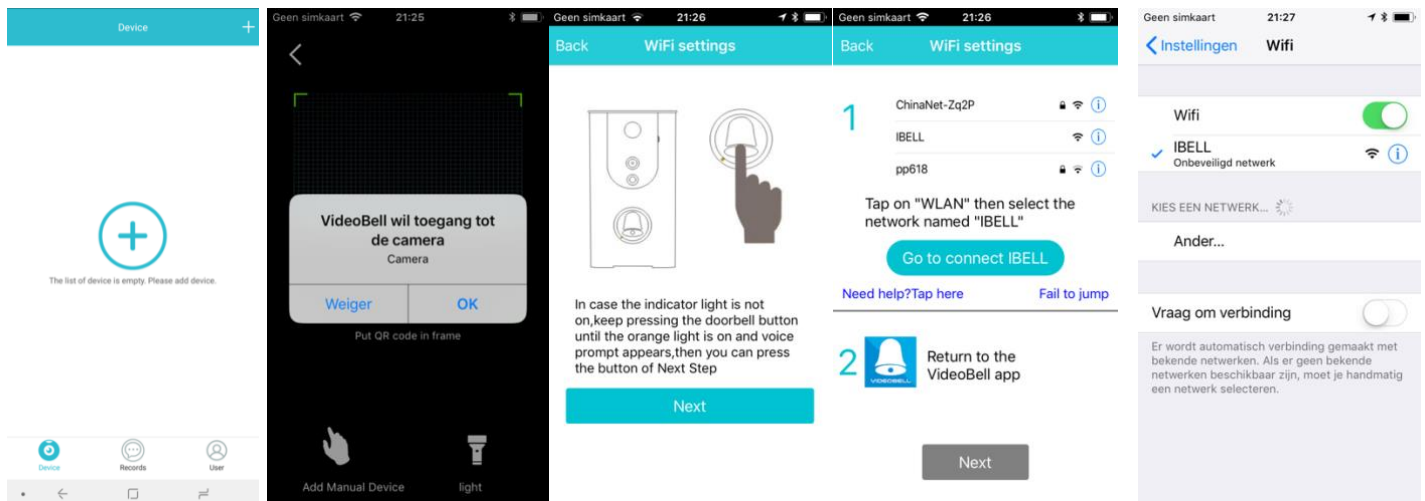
Device +

The list of device is empty. Please add device.

Device Records User

Geen simkaart 21:25

VideoBell wil toegang tot de camera
Camera

Weiger OK

Put QR code in frame

Add Manual Device light

Geen simkaart 21:26

Back WiFi settings

In case the indicator light is not on,keep pressing the doorbell button until the orange light is on and voice prompt appears,then you can press the button of Next Step

Next

Geen simkaart 21:26

Back WiFi settings

1

ChinaNet-Zq2P
IBELL
pp618

Tap on "WLAN" then select the network named "IBELL"

Go to connect IBELL

Need help?Tap here Fail to jump

2

VIDEOBELL

Return to the VideoBell app

Next

Geen simkaart 21:27

Instellingen Wifi

Wifi

IBELL
Onbeveiligd netwerk

KIES EEN NETWERK...

Ander...

Vraag om verbinding

Er wordt automatisch verbinding gemaakt met bekende netwerken. Als er geen bekende netwerken beschikbaar zijn, moet je handmatig een netwerk selecteren.